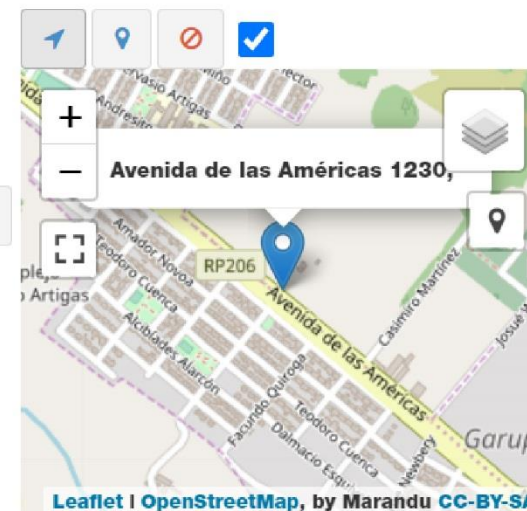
+
−
Avenida de las Américas 1230,
rvasio Artigas
Andresito
ector
RP206
Amador Novoa
Teodoro Cuenca
pleja
o Artigas
Alcibíades Alarcón
Avenida de las Américas
Casimiro Martínez
Josué
Facundo Quiroga
Teodoro Cuenca
Dalmacio Esquiú
Newbery
Garup
Leaflet | OpenStreetMap, by Marandu CC-BY-SA